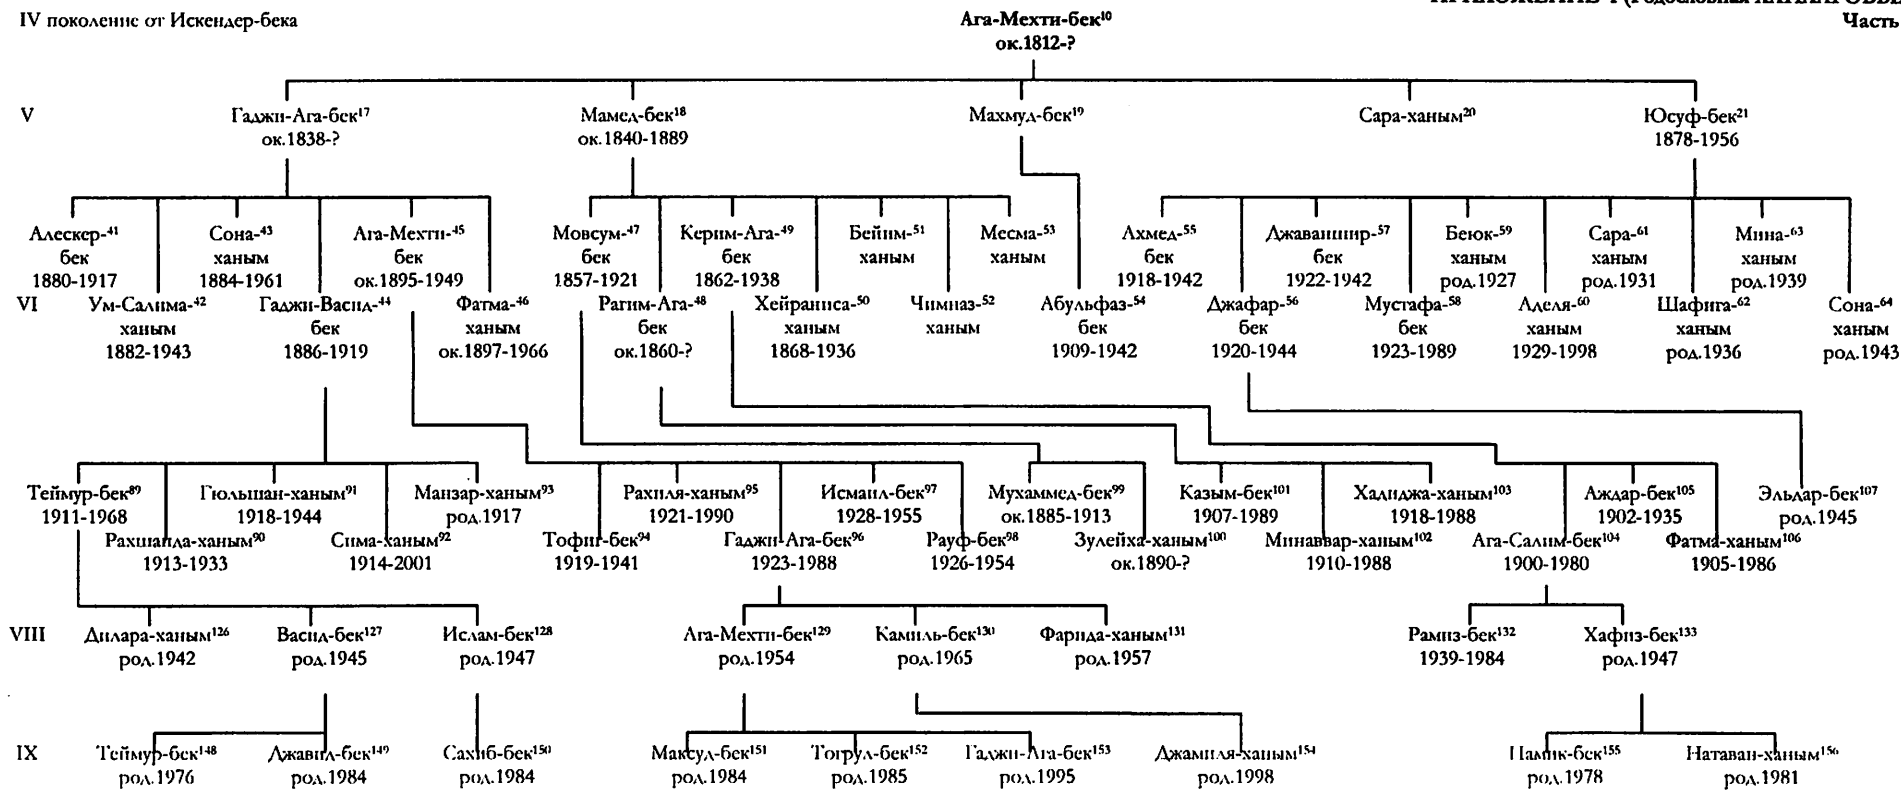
IV поколение от Искендер-бека

ПРИЛОЖЕНИЕ 1 (Родословная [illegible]
Часть

Ага-Мехти-бек$^{10}$
ок.1812-?

V

Гаджи-Ага-бек$^{17}$
ок.1838-?

Мамед-бек$^{18}$
ок.1840-1889

Махмуд-бек$^{19}$

Сара-ханым$^{20}$

Юсуф-бек$^{21}$
1878-1956

Алескер-$^{41}$ бек 1880-1917

Сона-$^{43}$ ханым 1884-1961

Ага-Мехти-$^{45}$ бек ок.1895-1949

Мовсум-$^{47}$ бек 1857-1921

Керим-Ага-$^{49}$ бек 1862-1938

Бейим-$^{51}$ ханым

Месма-$^{53}$ ханым

Ахмед-$^{55}$ бек 1918-1942

Джаваншир-$^{57}$ бек 1922-1942

Беюк-$^{59}$ ханым род.1927

Сара-$^{61}$ ханым род.1931

Мина-$^{63}$ ханым род.1939

VI

Ум-Салима-$^{42}$ ханым 1882-1943

Гаджи-Васил-$^{44}$ бек 1886-1919

Фатма-$^{46}$ ханым ок.1897-1966

Рагим-Ага-$^{48}$ бек ок.1860-?

Хейранниса-$^{50}$ ханым 1868-1936

Чимназ-$^{52}$ ханым

Абульфаз-$^{54}$ бек 1909-1942

Джафар-$^{56}$ бек 1920-1944

Мустафа-$^{58}$ бек 1923-1989

Аделя-$^{60}$ ханым 1929-1998

Шафига-$^{62}$ ханым род.1936

Сона-$^{64}$ ханым род.1943

Теймур-бек$^{89}$ 1911-1968

Гюльшан-ханым$^{91}$ 1918-1944

Манзар-ханым$^{93}$ род.1917

Рахиля-ханым$^{95}$ 1921-1990

Исмаил-бек$^{97}$ 1928-1955

Мухаммед-бек$^{99}$ ок.1885-1913

Казым-бек$^{101}$ 1907-1989

Халиджа-ханым$^{103}$ 1918-1988

Аждар-бек$^{105}$ 1902-1935

Эльдар-бек$^{107}$ род.1945

Рахшанда-ханым$^{90}$ 1913-1933

Сима-ханым$^{92}$ 1914-2001

Тофиг-бек$^{94}$ 1919-1941

Гаджи-Ага-бек$^{96}$ 1923-1988

Рауф-бек$^{98}$ 1926-1954

Зулейха-ханым$^{100}$ ок.1890-?

Минаввар-ханым$^{102}$ 1910-1988

Ага-Салим-бек$^{104}$ 1900-1980

Фатма-ханым$^{106}$ 1905-1986

VIII

Дилара-ханым$^{126}$ род.1942

Васил-бек$^{127}$ род.1945

Ислам-бек$^{128}$ род.1947

Ага-Мехти-бек$^{129}$ род.1954

Камиль-бек$^{130}$ род.1965

Фарида-ханым$^{131}$ род.1957

Рамиз-бек$^{132}$ 1939-1984

Хафиз-бек$^{133}$ род.1947

IX

Теймур-бек$^{148}$ род.1976

Джавид-бек$^{149}$ род.1984

Сахиб-бек$^{150}$ род.1984

Максуд-бек$^{151}$ род.1984

Тогрул-бек$^{152}$ род.1985

Гаджи-Ага-бек$^{153}$ род.1995

Джамиля-ханым$^{154}$ род.1998

Намик-бек$^{155}$ род.1978

Натаван-ханым$^{156}$ род.1981